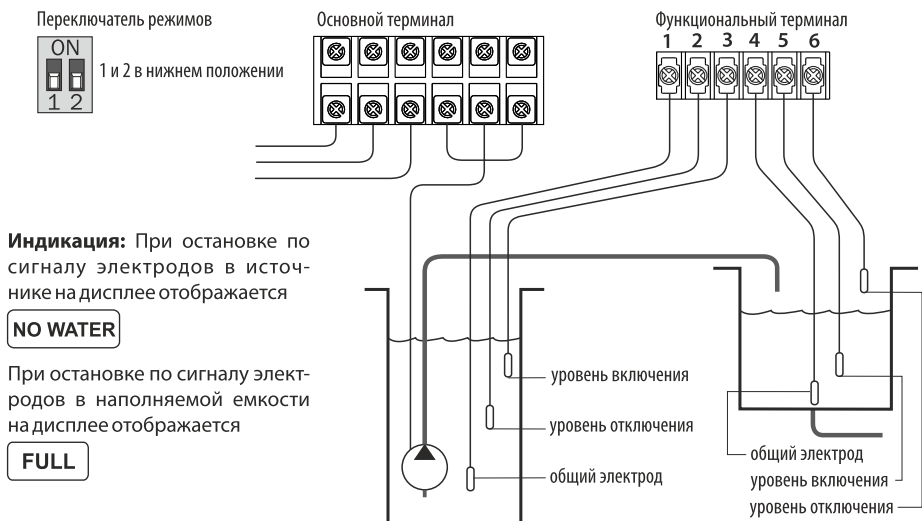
Переключатель режимов

ON
1 2

1 и 2 в нижнем положении

Основной терминал

Функциональный терминал
1 2 3 4 5 6

**Индикация:** При остановке по сигналу электродов в источнике на дисплее отображается

NO WATER

При остановке по сигналу электродов в наполняемой емкости на дисплее отображается

FULL

уровень включения

уровень отключения

общий электрод

общий электрод
уровень включения
уровень отключения